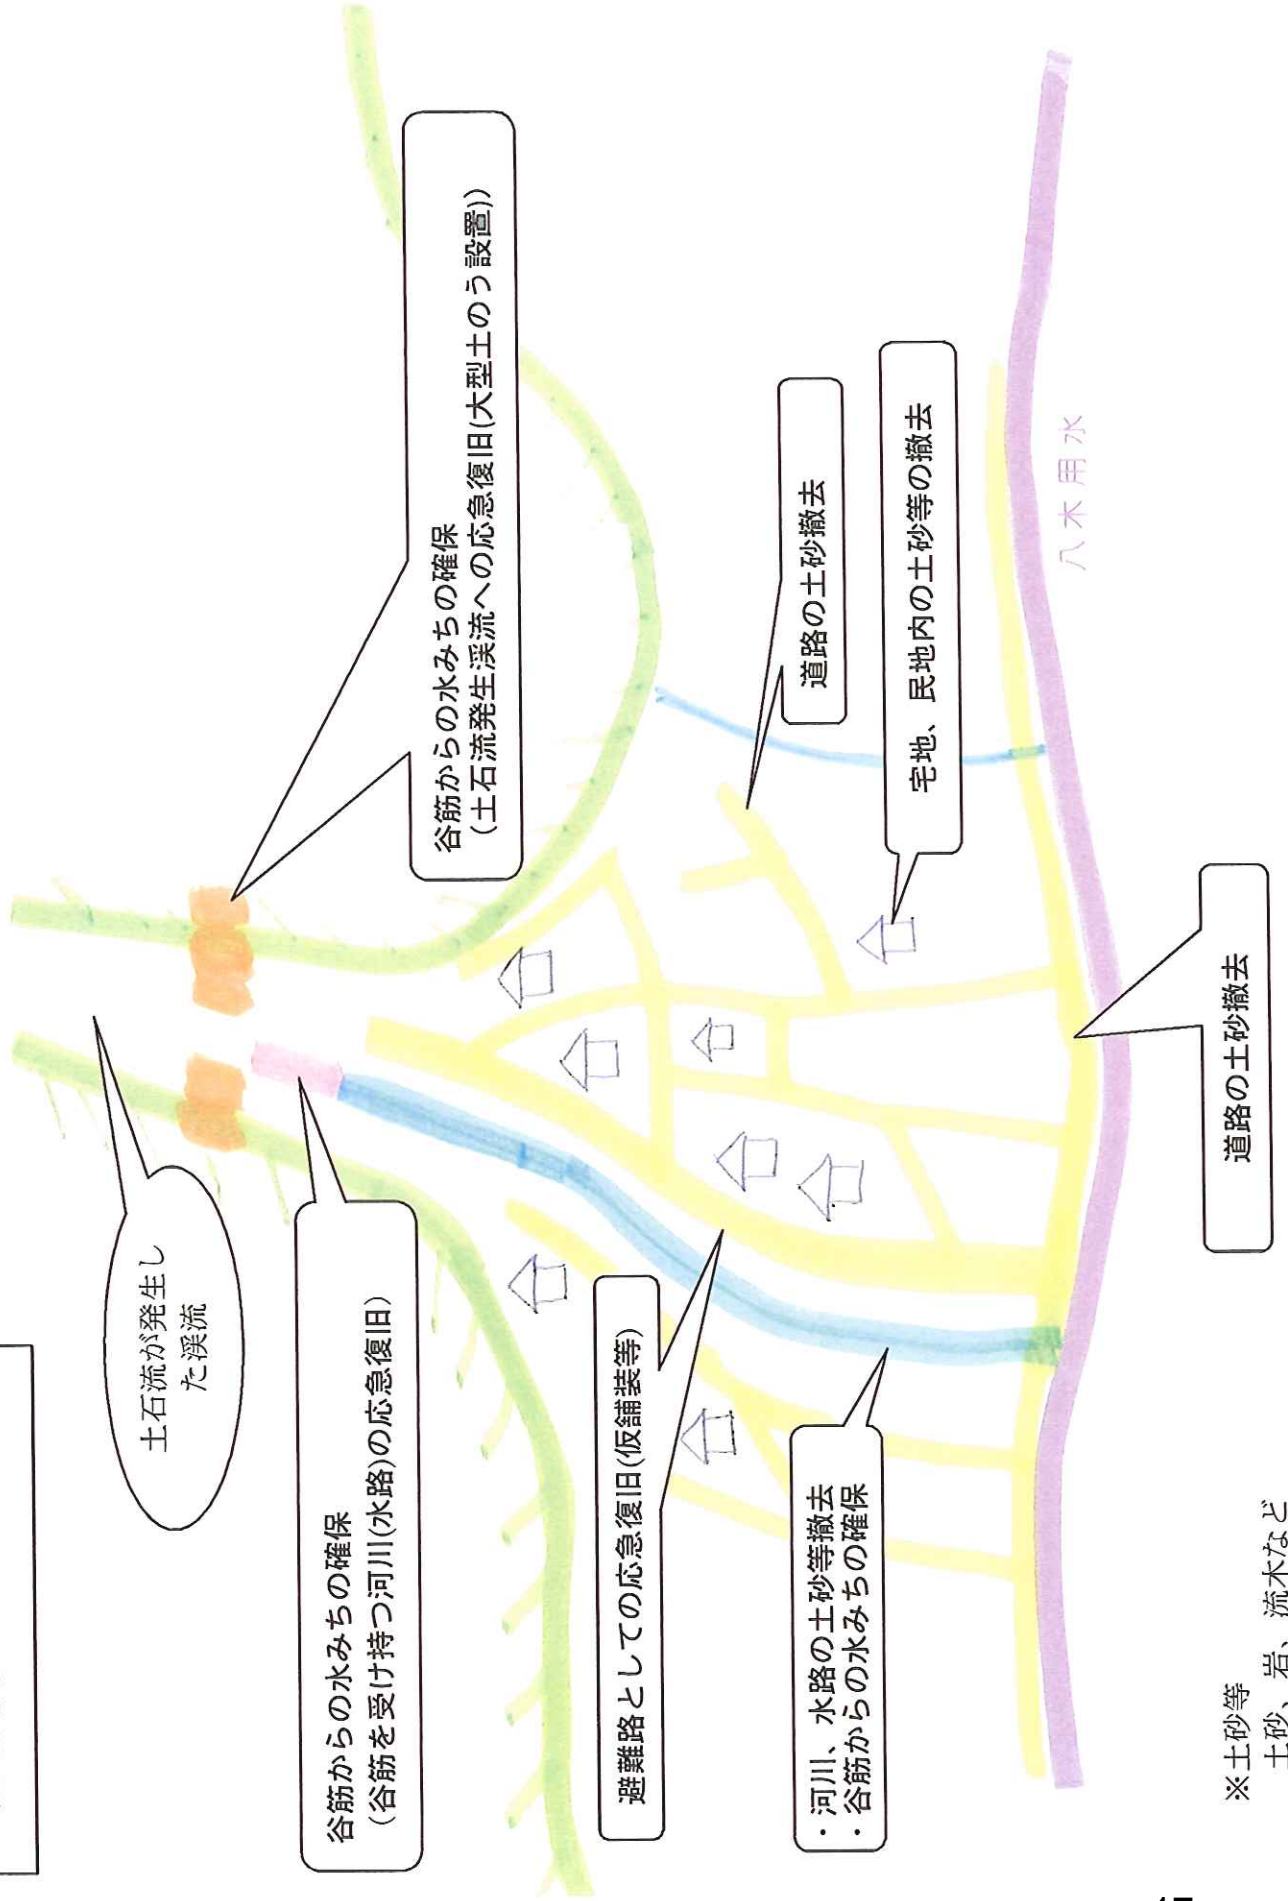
土石流が発生した渓流

谷筋からの水みちの確保
（谷筋を受け持つ河川(水路)の応急復旧）

谷筋からの水みちの確保
（土石流発生渓流への応急復旧(大型土のう設置)）

避難路としての応急復旧(仮舗装等)

・河川、水路の土砂等撤去
・谷筋からの水みちの確保

道路の土砂撤去

宅地、民地内の土砂等の撤去

道路の土砂撤去

八木用水

※土砂等
土砂、岩、流木など